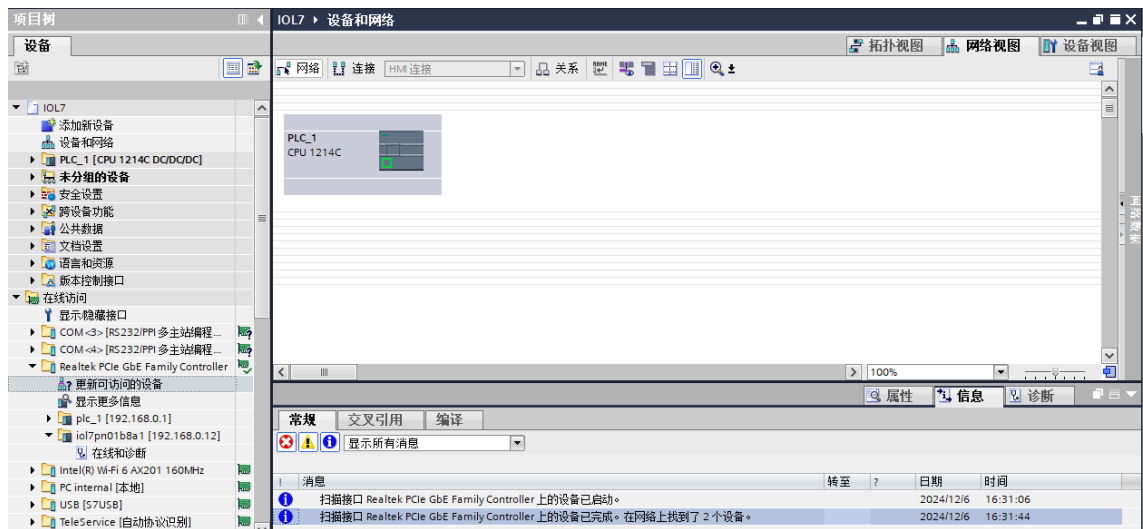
项目树

设备

IOL7
添加新设备
设备和网络
PLC_1 [CPU 1214C DC/DC/DC]
未分组的设备
安全设置
跨设备功能
公共数据
文档设置
语言和资源
版本控制接口
在线访问
显示/隐藏接口
COM <3> [RS232/PPI 多主站编程...
COM <4> [RS232/PPI 多主站编程...
Realtek PCIe GbE Family Controller
更新可访问的设备
显示更多信息
plc_1 [192.168.0.1]
iol7pn01b8a1 [192.168.0.12]
在线和诊断
Intel(R) Wi-Fi 6 AX201 160MHz
PC internal [本地]
USB [S7USB]
TeleService [自动协议识别]

IOL7 ▸ 设备和网络

拓扑视图 网络视图 设备视图

网络 连接 HMI 连接 关系

PLC_1
CPU 1214C

100%

属性 信息 诊断

常规 交叉引用 编译

显示所有消息

| ! | 消息 | 转至 | ? | 日期 | 时间 |
|---|---|---|---|---|---|
| i | 扫描接口 Realtek PCIe GbE Family Controller 上的设备已启动。 | | | 2024/12/6 | 16:31:06 |
| i | 扫描接口 Realtek PCIe GbE Family Controller 上的设备已完成。在网络上找到了 2 个设备。 | | | 2024/12/6 | 16:31:44 |